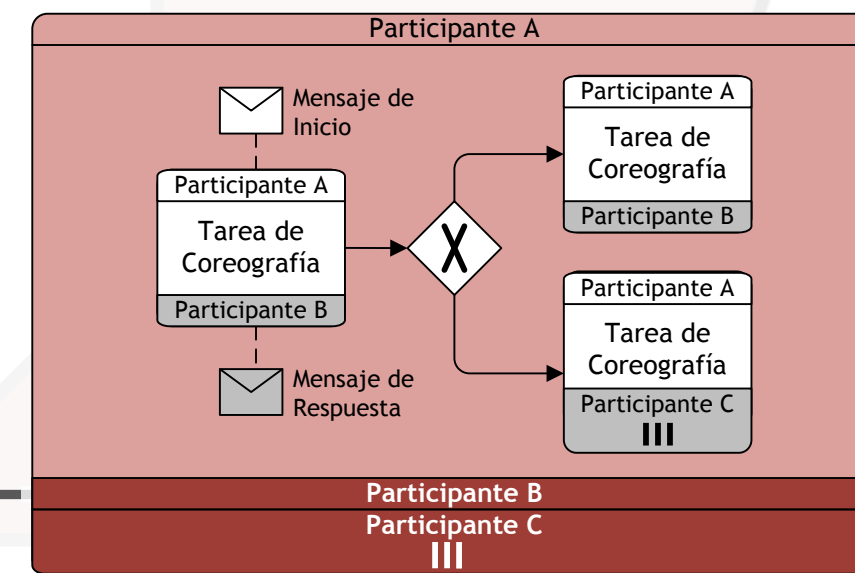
Participante A

Mensaje de Inicio

Participante A

Tarea de Coreografía

Participante B

Mensaje de Respuesta

Participante A

Tarea de Coreografía

Participante B

Participante A

Tarea de Coreografía

Participante C

III

Participante B

Participante C

III